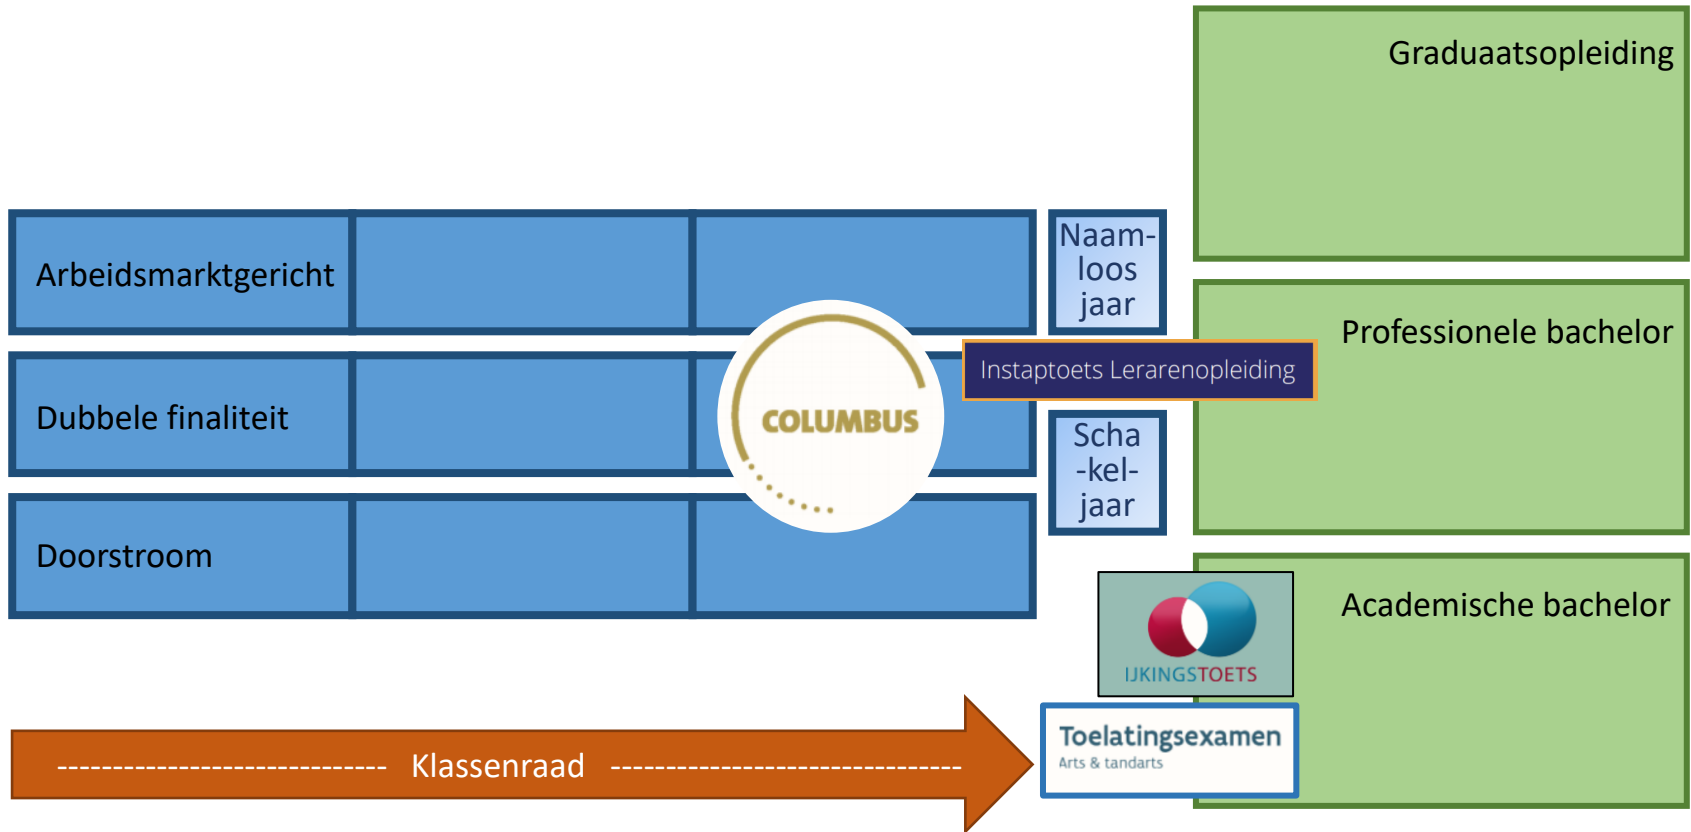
Graduaatsopleiding

Arbeidsmarktgericht

Naam-loos jaar

Professionele bachelor

Instaptoets Lerarenopleiding

Dubbele finaliteit

COLUMBUS

Scha-kel-jaar

Doorstroom

IJKINGSTOETS

Academische bachelor

------------------------------ Klassenraad ------------------------------

Toelatingsexamen
Arts & tandarts